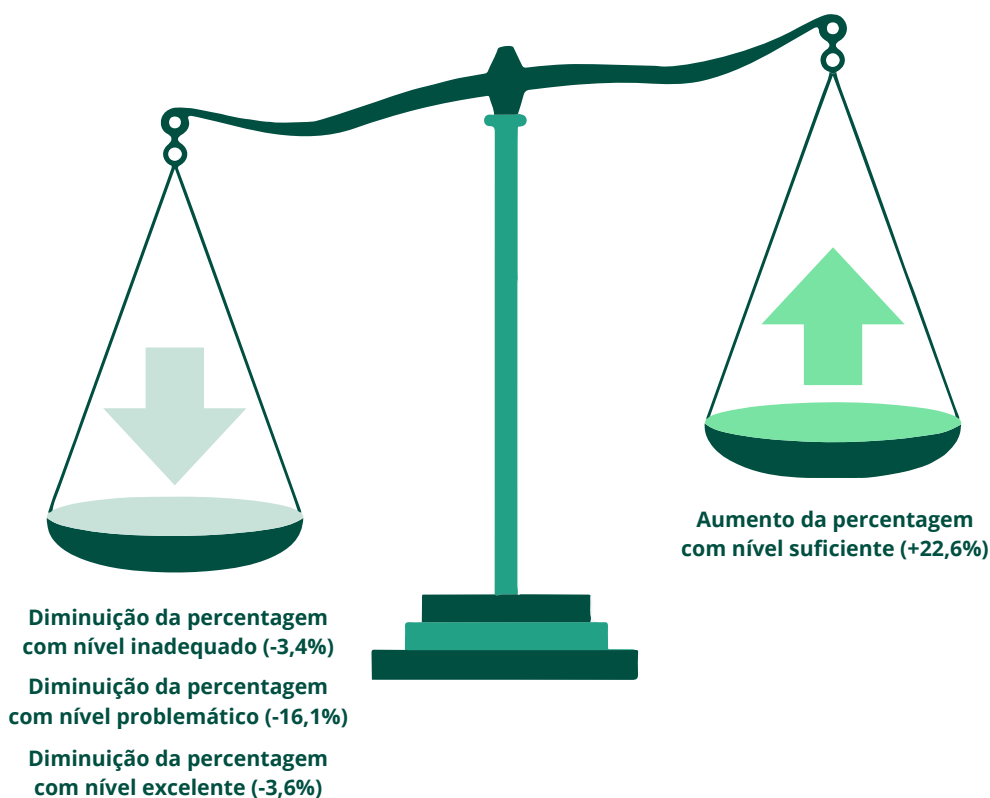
Aumento da percentagem com nível suficiente (+22,6%)

Diminuição da percentagem com nível inadequado (-3,4%)

Diminuição da percentagem com nível problemático (-16,1%)

Diminuição da percentagem com nível excelente (-3,6%)